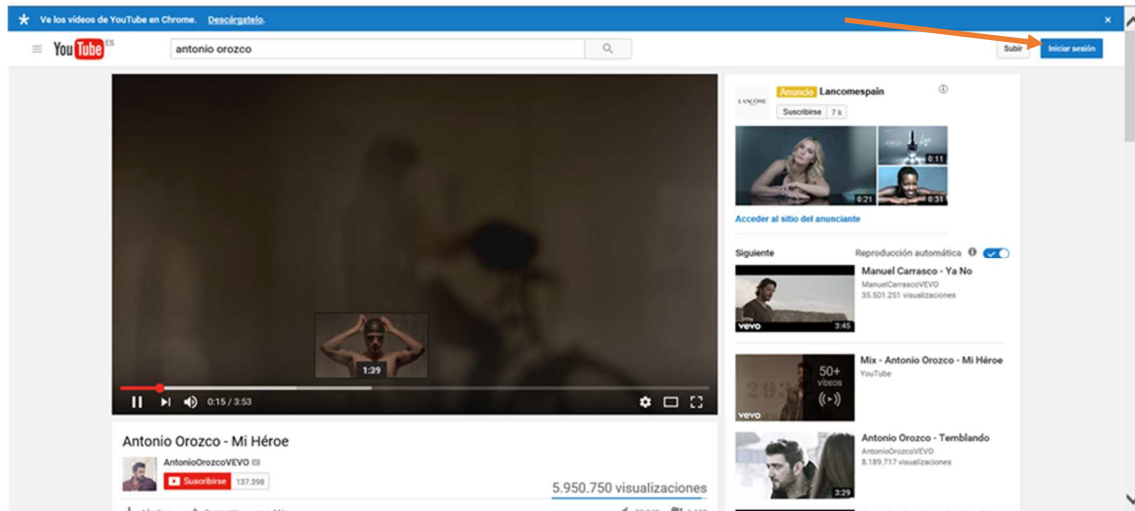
Ve los vídeos de YouTube en Chrome. Descárgatelo.

YouTube ES

antonio orozco

Subir

Iniciar sesión

1:39

0:15 / 3:53

Antonio Orozco - Mi Héroe

AntonioOrozcoVEVO

Suscribirse 137.398

5.950.750 visualizaciones

Anuncio Lancomespain

LANCÔME

Suscribirse 7 s

0:11

0:21

0:31

Acceder al sitio del anunciante

Siguiente

Reproducción automática

Manuel Carrasco - Ya No

ManuelCarrascoVEVO

35.501.251 visualizaciones

vevo

3:45

Mix - Antonio Orozco - Mi Héroe

YouTube

50+ VÍDEOS

vevo

Antonio Orozco - Temblando

AntonioOrozcoVEVO

8.189.717 visualizaciones

3:29